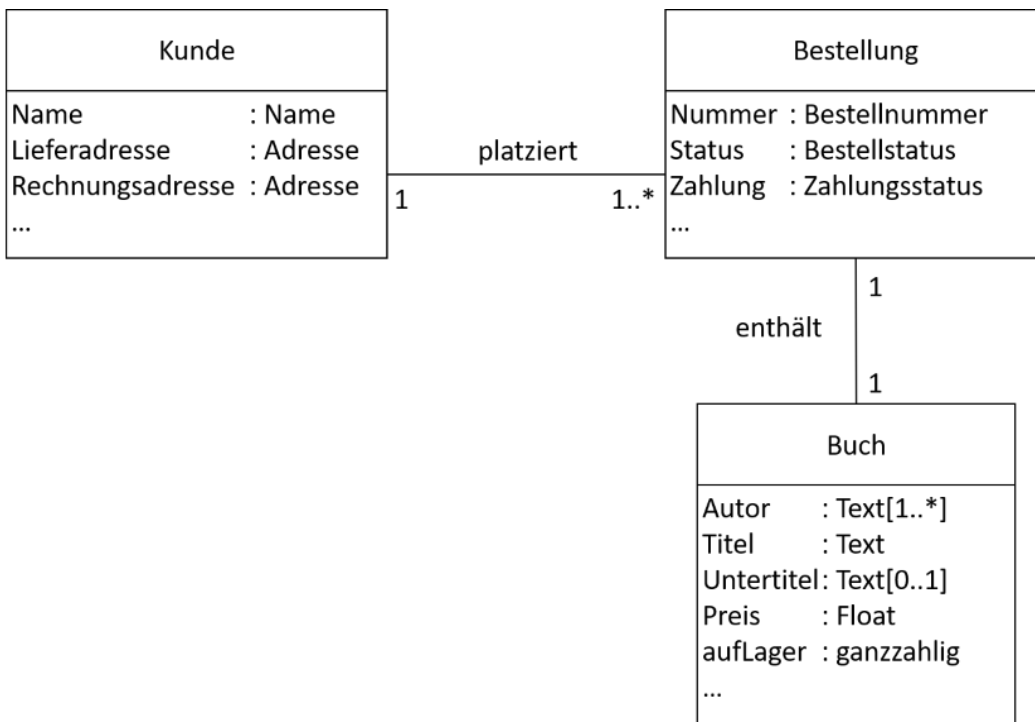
Kunde

Name : Name
Lieferadresse : Adresse
Rechnungsadresse : Adresse
...

platziert

1

1..*

Bestellung

Nummer : Bestellnummer
Status : Bestellstatus
Zahlung : Zahlungsstatus
...

1

enthält

1

Buch

Autor : Text[1..*]
Titel : Text
Untertitel: Text[0..1]
Preis : Float
aufLager : ganzzahlig
...